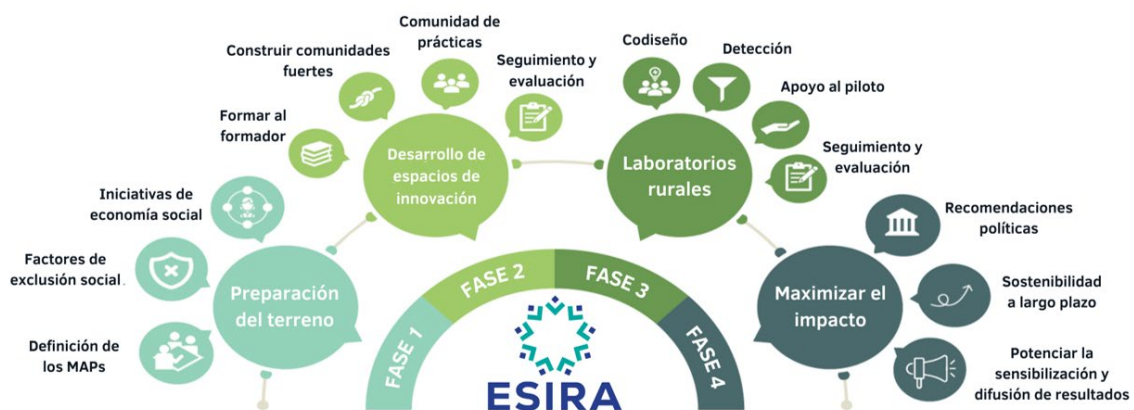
Comunidad de prácticas

Construir comunidades fuertes

Seguimiento y evaluación

Formar al formador

Desarrollo de espacios de innovación

Codiseño

Detección

Apoyo al piloto

Laboratorios rurales

Seguimiento y evaluación

Iniciativas de economía social

Factores de exclusión social

Definición de los MAPs

Preparación del terreno

FASE 1

FASE 2

FASE 3

FASE 4

ESIRA

Recomendaciones políticas

Sostenibilidad a largo plazo

Maximizar el impacto

Potenciar la sensibilización y difusión de resultados